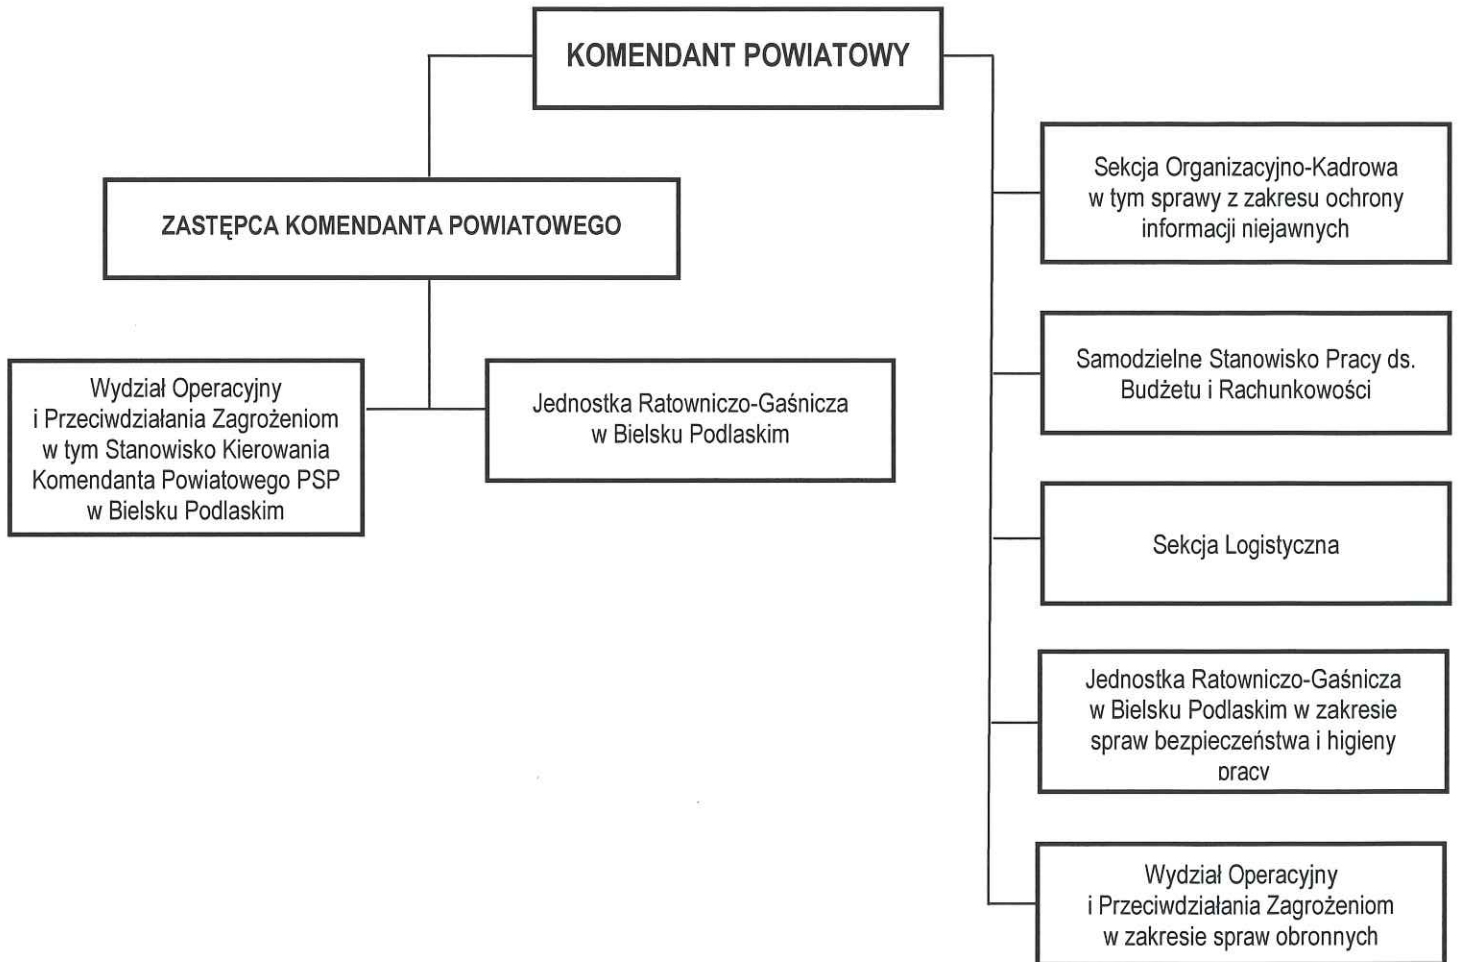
KOMENDANT POWIATOWY

ZASTĘPCA KOMENDANTA POWIATOWEGO

Wydział Operacyjny i Przeciwdziałania Zagrożeniom w tym Stanowisko Kierowania Komendanta Powiatowego PSP w Bielsku Podlaskim

Jednostka Ratowniczo-Gaśnicza w Bielsku Podlaskim

Sekcja Organizacyjno-Kadrowa w tym sprawy z zakresu ochrony informacji niejawnych

Samodzielne Stanowisko Pracy ds. Budżetu i Rachunkowości

Sekcja Logistyczna

Jednostka Ratowniczo-Gaśnicza w Bielsku Podlaskim w zakresie spraw bezpieczeństwa i higieny pracy

Wydział Operacyjny i Przeciwdziałania Zagrożeniom w zakresie spraw obronnych